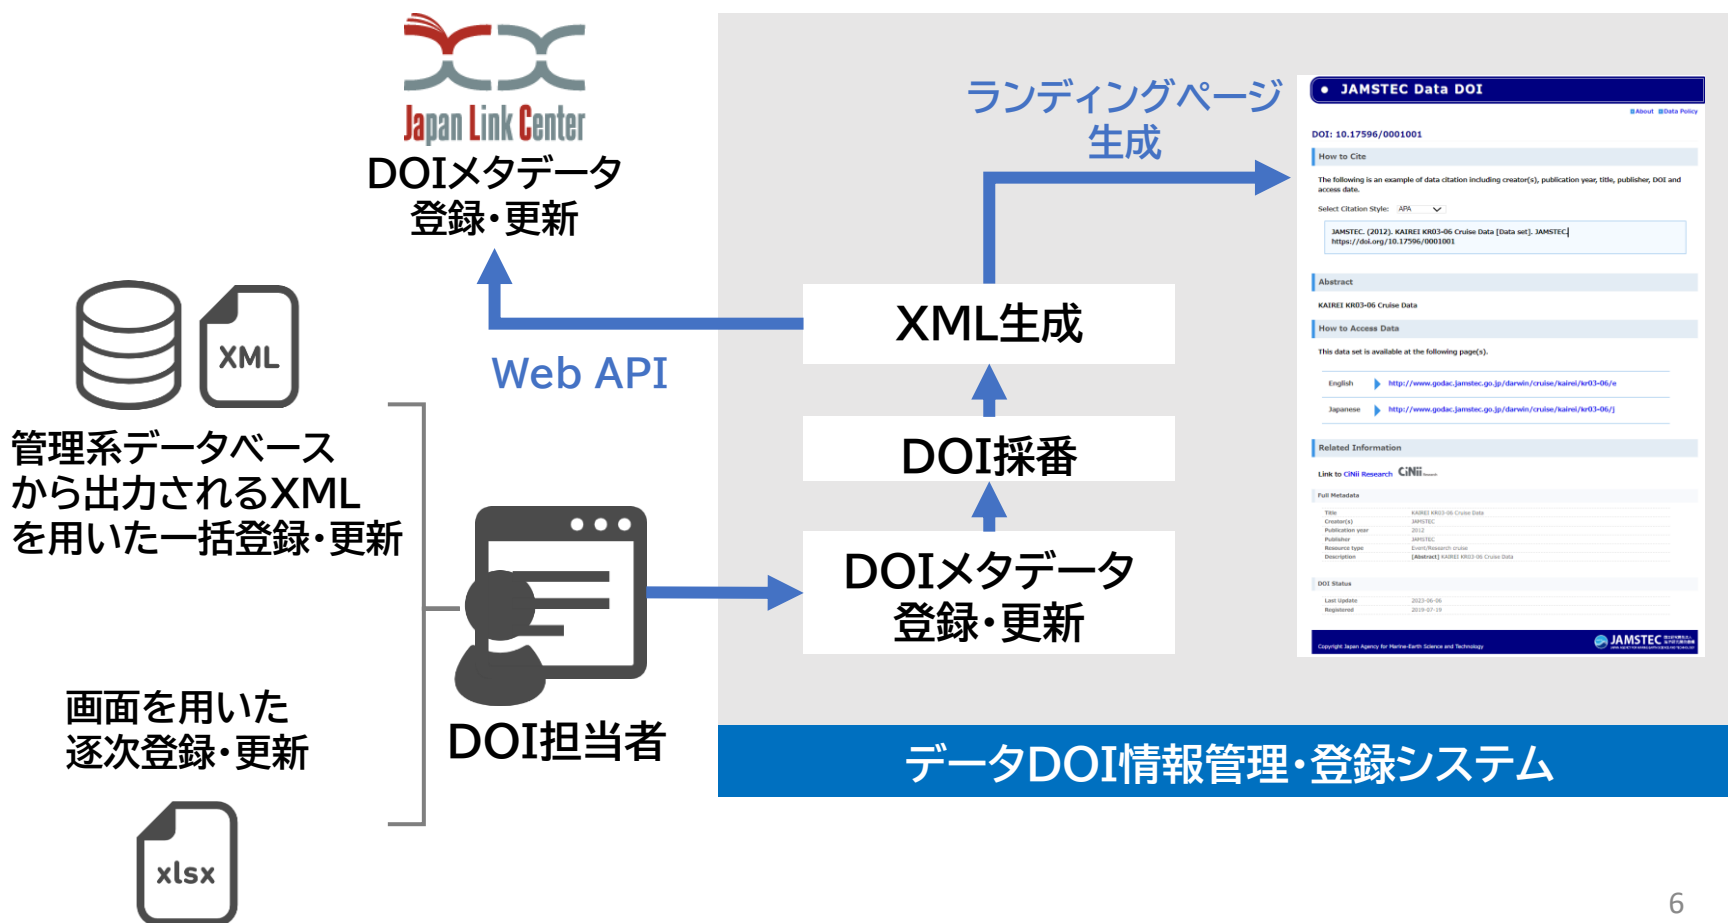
Japan Link Center

DOIメタデータ
登録・更新

ランディングページ
生成

JAMSTEC Data DOI

About Data Policy

DOI: 10.17596/0001001

How to Cite

The following is an example of data citation including creator(s), publication year, title, publisher, DOI and access date.

Select Citation Style: APA

JAMSTEC. (2012). KAIREI KR03-06 Cruise Data [Data set]. JAMSTEC. https://doi.org/10.17596/0001001

Abstract

KAIREI KR03-06 Cruise Data

How to Access Data

This data set is available at the following page(s).

English http://www.godac.jamstec.go.jp/darwin/cruise/kairei/kr03-06/e

Japanese http://www.godac.jamstec.go.jp/darwin/cruise/kairei/kr03-06/j

Related Information

Link to CiNii Research CiNii

Full Metadata

| | |
|---|---|
| Title | KAIREI KR03-06 Cruise Data |
| Creator(s) | JAMSTEC |
| Publication year | 2012 |
| Publisher | JAMSTEC |
| Resource type | Event/Research cruise |
| Description | [Abstract] KAIREI KR03-06 Cruise Data |

DOI Status

| | |
|---|---|
| Last Update | 2023-06-06 |
| Registered | 2019-07-19 |

Copyright Japan Agency for Marine-Earth Science and Technology

JAMSTEC

XML

管理系データベース
から出力されるXML
を用いた一括登録・更新

Web API

XML生成

DOI採番

DOIメタデータ
登録・更新

画面を用いた
逐次登録・更新

DOI担当者

xlsx

データDOI情報管理・登録システム

6